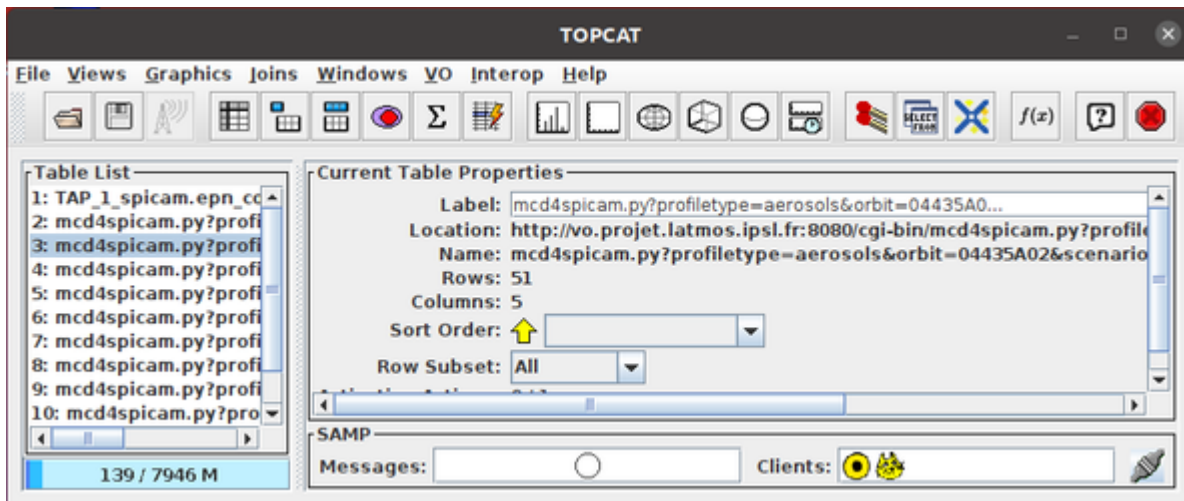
TOPCAT

File Views Graphics Joins Windows VO Interop Help

$f(x)$

Table List
1: TAP_1_spicam.epn_co
2: mcd4spicam.py?profi
3: mcd4spicam.py?profi
4: mcd4spicam.py?profi
5: mcd4spicam.py?profi
6: mcd4spicam.py?profi
7: mcd4spicam.py?profi
8: mcd4spicam.py?profi
9: mcd4spicam.py?profi
10: mcd4spicam.py?pro

139 / 7946 M

Current Table Properties
Label: mcd4spicam.py?profiletype=aerosols&orbit=04435A0...
Location: http://vo.projet.latmos.ipsl.fr:8080/cgi-bin/mcd4spicam.py?profile
Name: mcd4spicam.py?profiletype=aerosols&orbit=04435A02&scenario
Rows: 51
Columns: 5
Sort Order:
Row Subset: All

SAMP
Messages:
Clients: